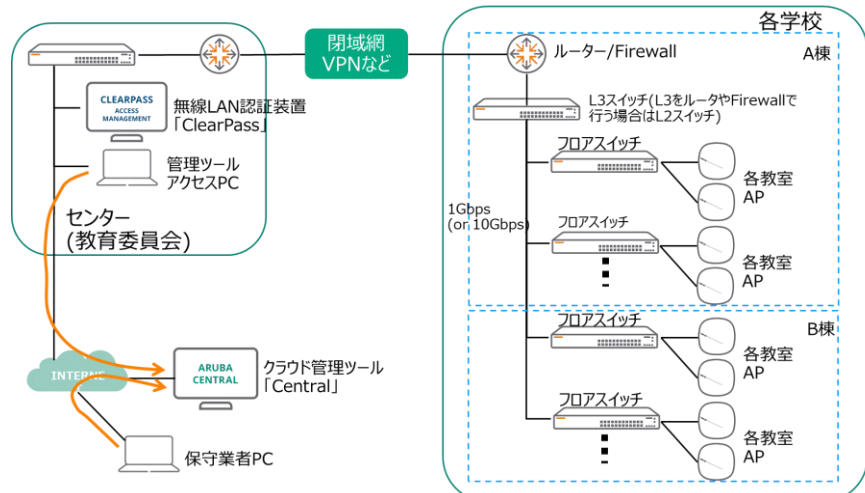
閉域網
VPNなど

各学校

ルーター/Firewall

A棟

CLEARPASS
ACCESS MANAGEMENT

無線LAN認証装置
「ClearPass」

L3スイッチ(L3をルータやFirewallで行う場合はL2スイッチ)

管理ツール
アクセスPC

フロアスイッチ

各教室
AP

センター
(教育委員会)

1Gbps
(or 10Gbps)

フロアスイッチ

各教室
AP

B棟

フロアスイッチ

各教室
AP

INTERNET

ARUBA
CENTRAL

クラウド管理ツール
「Central」

フロアスイッチ

各教室
AP

保守業者PC